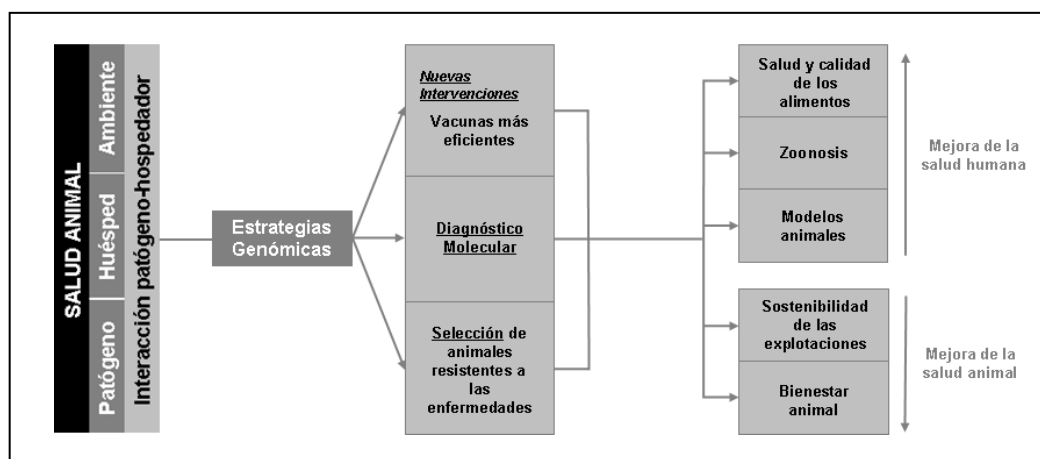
SALUD ANIMAL

Patógeno
Huésped
Ambiente

Interacción patógeno-hospedador

Estrategias Genómicas

Nuevas Intervenciones
Vacunas más eficientes

Diagnóstico Molecular

Selección de animales resistentes a las enfermedades

Salud y calidad de los alimentos

Zoonosis

Modelos animales

Sostenibilidad de las explotaciones

Bienestar animal

Mejora de la salud humana

Mejora de la salud animal